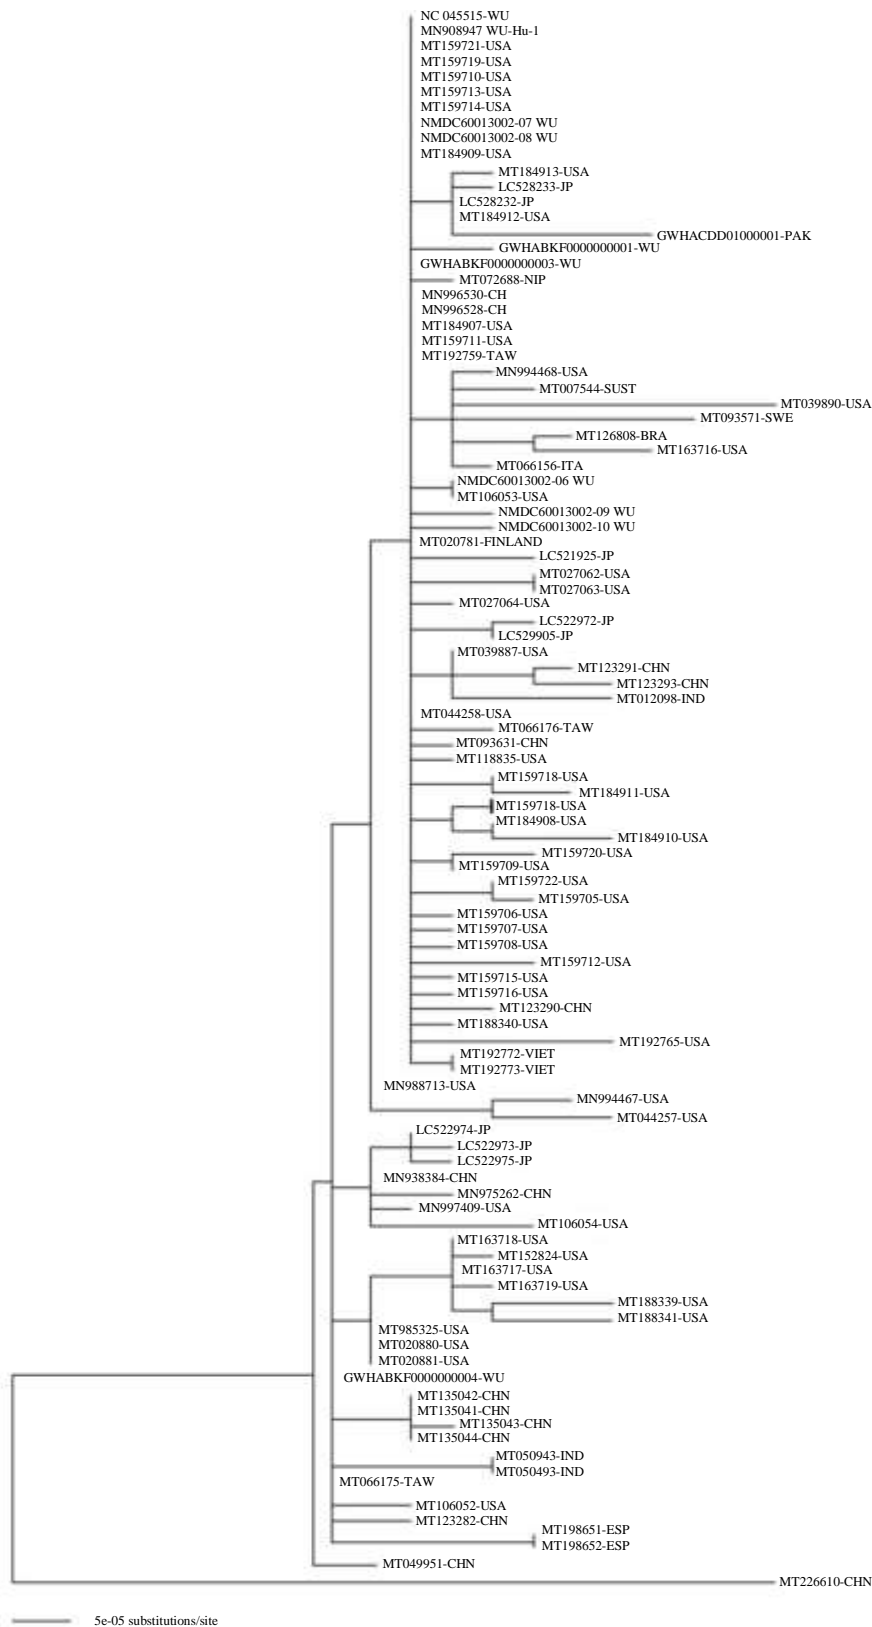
NC 045515-WU
MN908947 WU-Hu-1
MT159721-USA
MT159719-USA
MT159710-USA
MT159713-USA
MT159714-USA
NMDC60013002-07 WU
NMDC60013002-08 WU
MT184909-USA
MT184913-USA
LC528233-JP
LC528232-JP
MT184912-USA
GWHACDD01000001-PAK
GWHABKF0000000001-WU
GWHABKF0000000003-WU
MT072688-NIP
MN996530-CH
MN996528-CH
MT184907-USA
MT159711-USA
MT192759-TAW
MN994468-USA
MT007544-SUST
MT039890-USA
MT093571-SWE
MT126808-BRA
MT163716-USA
MT066156-ITA
NMDC60013002-06 WU
MT106053-USA
NMDC60013002-09 WU
NMDC60013002-10 WU
MT020781-FINLAND
LC521925-JP
MT027062-USA
MT027063-USA
MT027064-USA
LC522972-JP
LC529905-JP
MT039887-USA
MT123291-CHN
MT123293-CHN
MT012098-IND
MT044258-USA
MT066176-TAW
MT093631-CHN
MT118835-USA
MT159718-USA
MT184911-USA
MT159718-USA
MT184908-USA
MT184910-USA
MT159720-USA
MT159709-USA
MT159722-USA
MT159705-USA
MT159706-USA
MT159707-USA
MT159708-USA
MT159712-USA
MT159715-USA
MT159716-USA
MT123290-CHN
MT188340-USA
MT192765-USA
MT192772-VIET
MT192773-VIET
MN988713-USA
MN994467-USA
MT044257-USA
LC522974-JP
LC522973-JP
LC522975-JP
MN938384-CHN
MN975262-CHN
MN997409-USA
MT106054-USA
MT163718-USA
MT152824-USA
MT163717-USA
MT163719-USA
MT188339-USA
MT188341-USA
MT985325-USA
MT020880-USA
MT020881-USA
GWHABKF0000000004-WU
MT135042-CHN
MT135041-CHN
MT135043-CHN
MT135044-CHN
MT050943-IND
MT050493-IND
MT066175-TAW
MT106052-USA
MT123282-CHN
MT198651-ESP
MT198652-ESP
MT049951-CHN
MT226610-CHN

5e-05 substitutions/site